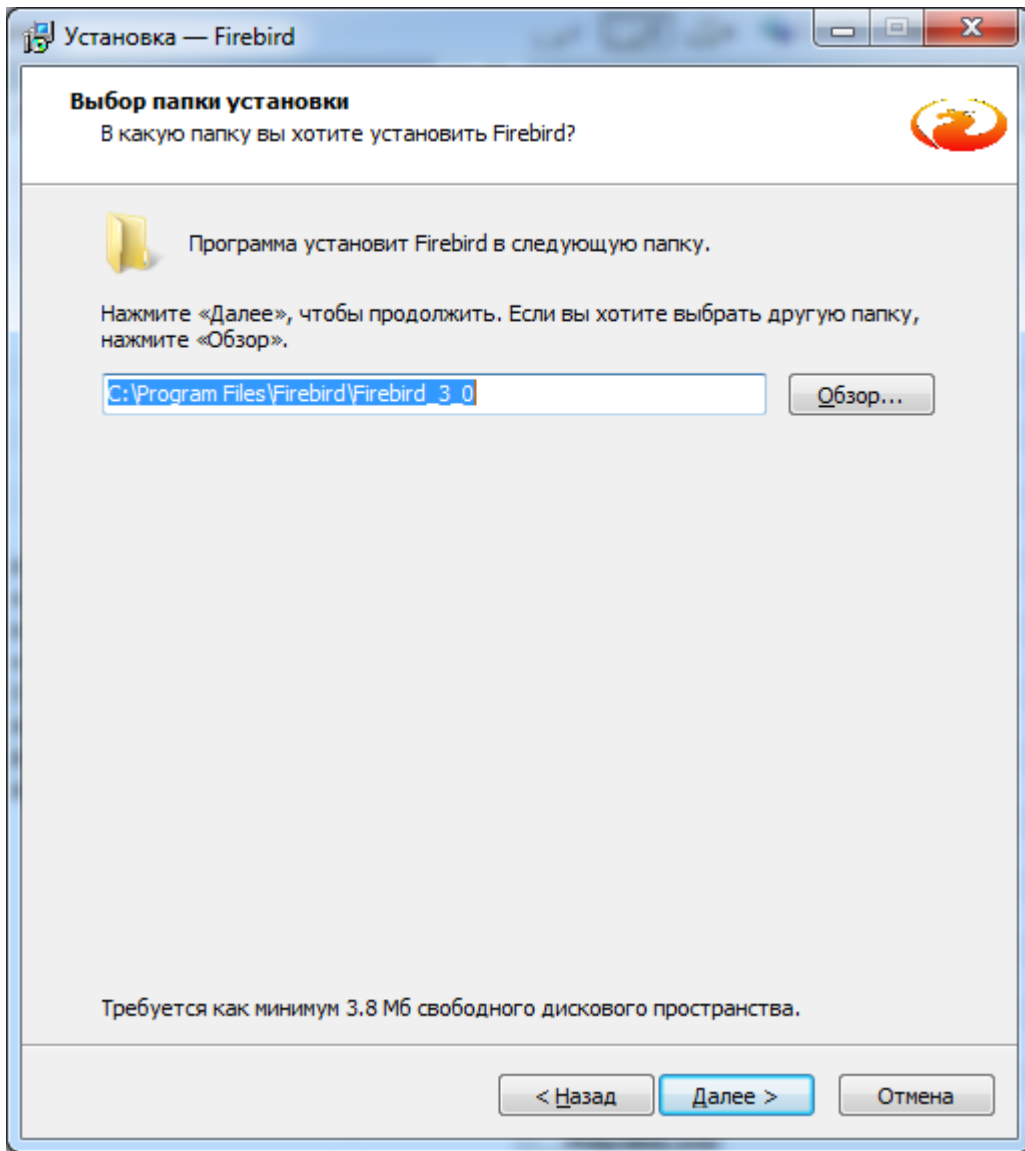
Установка — Firebird

Выбор папки установки
В какую папку вы хотите установить Firebird?

Программа установит Firebird в следующую папку.

Нажмите «Далее», чтобы продолжить. Если вы хотите выбрать другую папку, нажмите «Обзор».

C:\Program Files\Firebird\Firebird_3_0

Обзор...

Требуется как минимум 3.8 Мб свободного дискового пространства.

< Назад

Далее >

Отмена